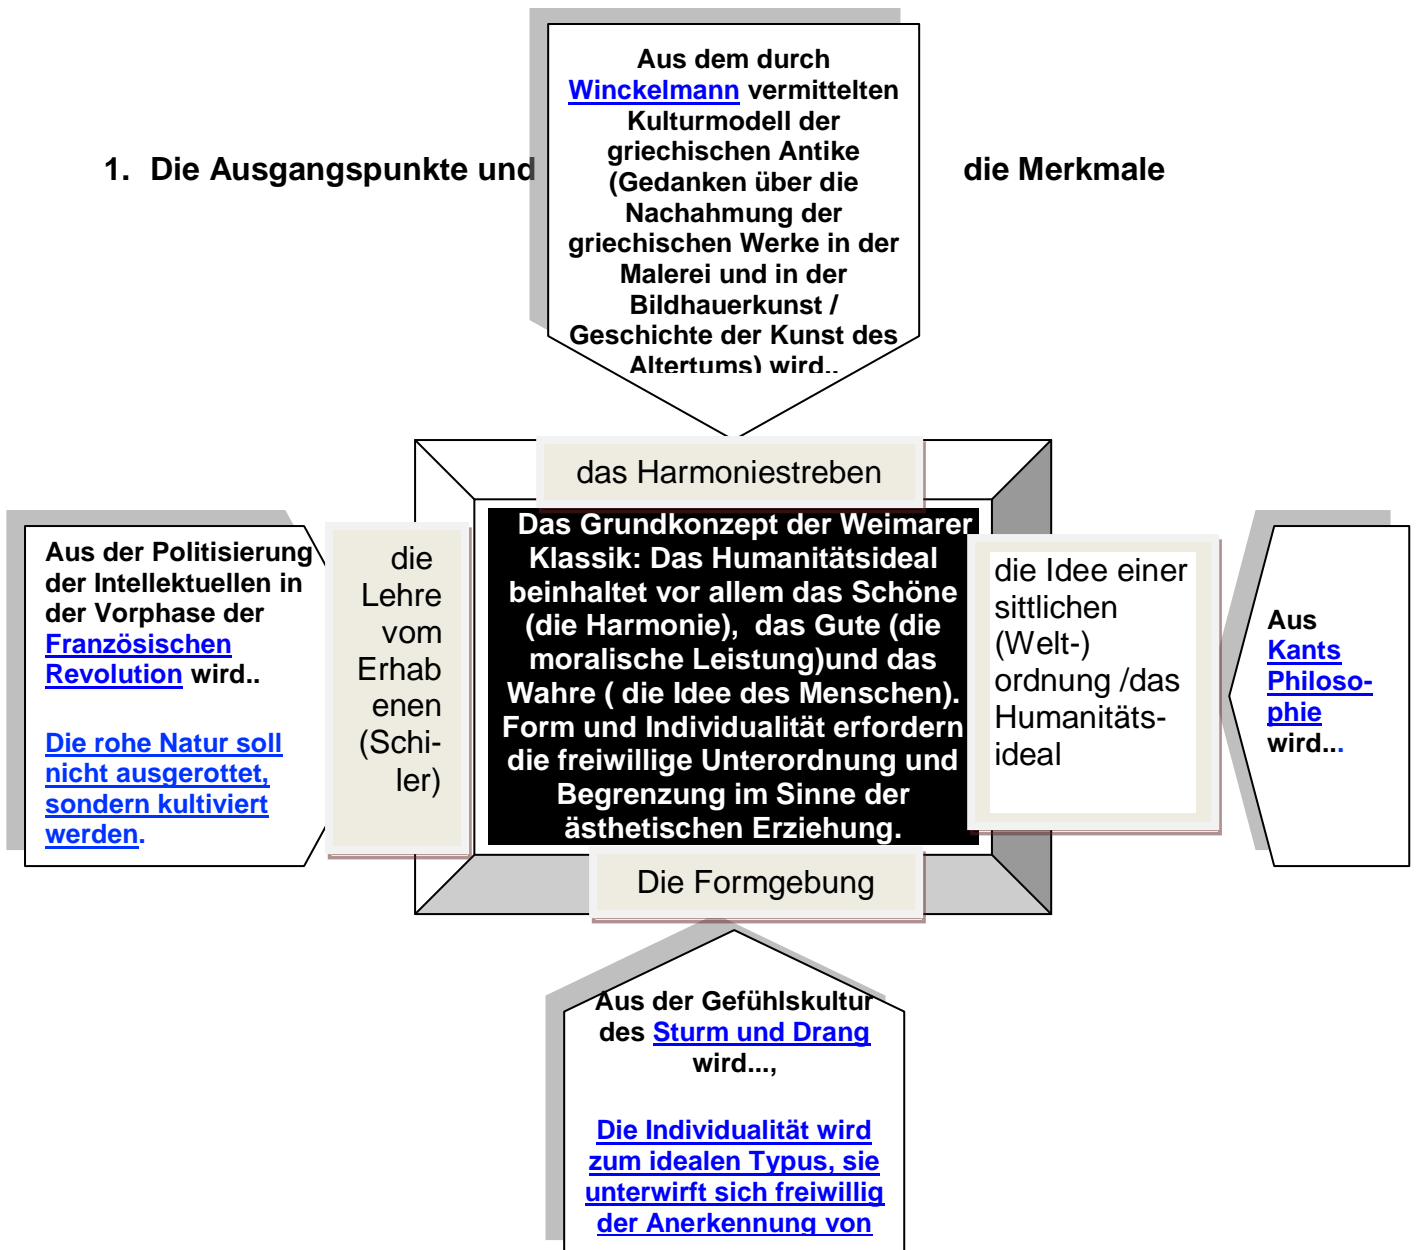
1. Die Ausgangspunkte und die Merkmale

Aus dem durch Winckelmann vermittelten Kulturmodell der griechischen Antike (Gedanken über die Nachahmung der griechischen Werke in der Malerei und in der Bildhauerkunst / Geschichte der Kunst des Altertums) wird..

das Harmoniestreben

Aus der Politisierung der Intellektuellen in der Vorphase der Französischen Revolution wird..

Die rohe Natur soll nicht ausgerottet, sondern kultiviert werden.

die Lehre vom Erhabenen (Schiller)

Das Grundkonzept der Weimarer Klassik: Das Humanitätsideal beinhaltet vor allem das Schöne (die Harmonie), das Gute (die moralische Leistung)und das Wahre ( die Idee des Menschen). Form und Individualität erfordern die freiwillige Unterordnung und Begrenzung im Sinne der ästhetischen Erziehung.

die Idee einer sittlichen (Welt-) ordnung /das Humanitätsideal

Aus Kants Philosophie wird...

Die Formgebung

Aus der Gefühlskultur des Sturm und Drang wird...,

Die Individualität wird zum idealen Typus, sie unterwirft sich freiwillig der Anerkennung von